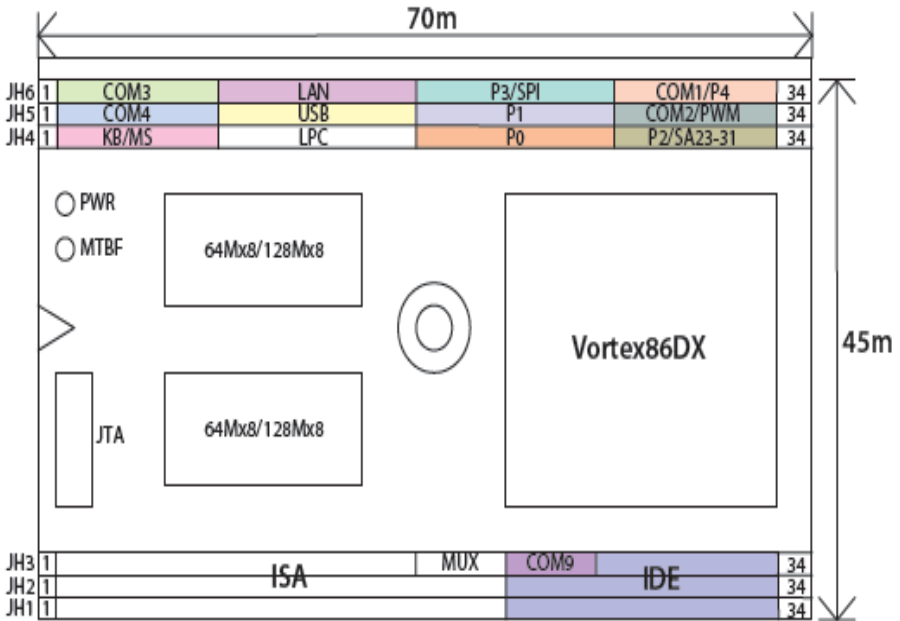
70m

JH6 1 COM3 LAN P3/SPI COM1/P4 34
JH5 1 COM4 USB P1 COM2/PWM 34
JH4 1 KB/MS LPC P0 P2/SA23-31 34

PWR

MTBF

64Mx8/128Mx8

Vortex86DX

45m

JTA

64Mx8/128Mx8

JH3 1 MUX COM9 34
JH2 1 ISA IDE 34
JH1 1 34